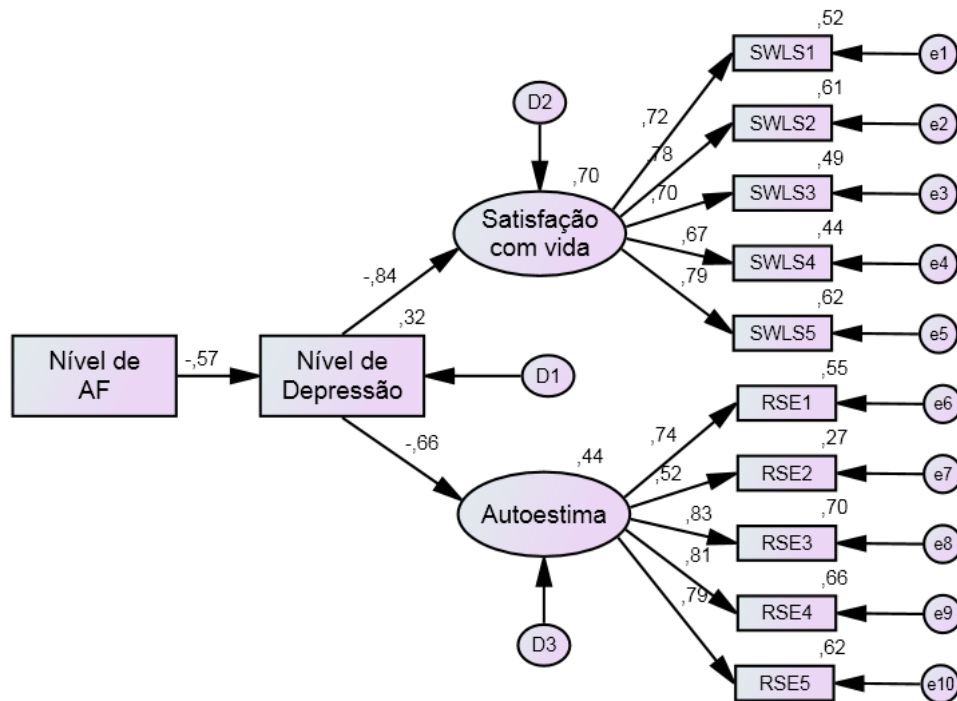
,52
SWLS1
e1
,61
D2
,72
SWLS2
e2
,78
,49
,70
,70
SWLS3
e3
Satisfação com vida
,44
,67
SWLS4
e4
-,84
,79
,62
,32
SWLS5
e5
Nível de AF
-,57
Nível de Depressão
D1
,55
RSE1
e6
-,66
,74
,27
,44
,52
RSE2
e7
,70
Autoestima
,83
RSE3
e8
,81
,66
,79
RSE4
e9
D3
,62
RSE5
e10